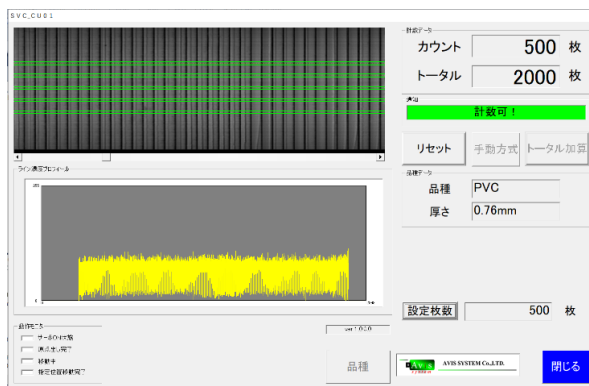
SVC_CU01

計数データ
カウント 500 枚
トータル 2000 枚

状態
計数可！

リセット
手動方式
トータル加算

品種データ
品種 PVC
厚さ 0.76mm

ライン濃度プロフィール

設定枚数 500 枚

動作モニタ
サーボON状態
原点出し完了
移動中
指定位置移動完了

ver 1.0.2.0

品種

AVIS SYSTEM Co.,LTD.

閉じる